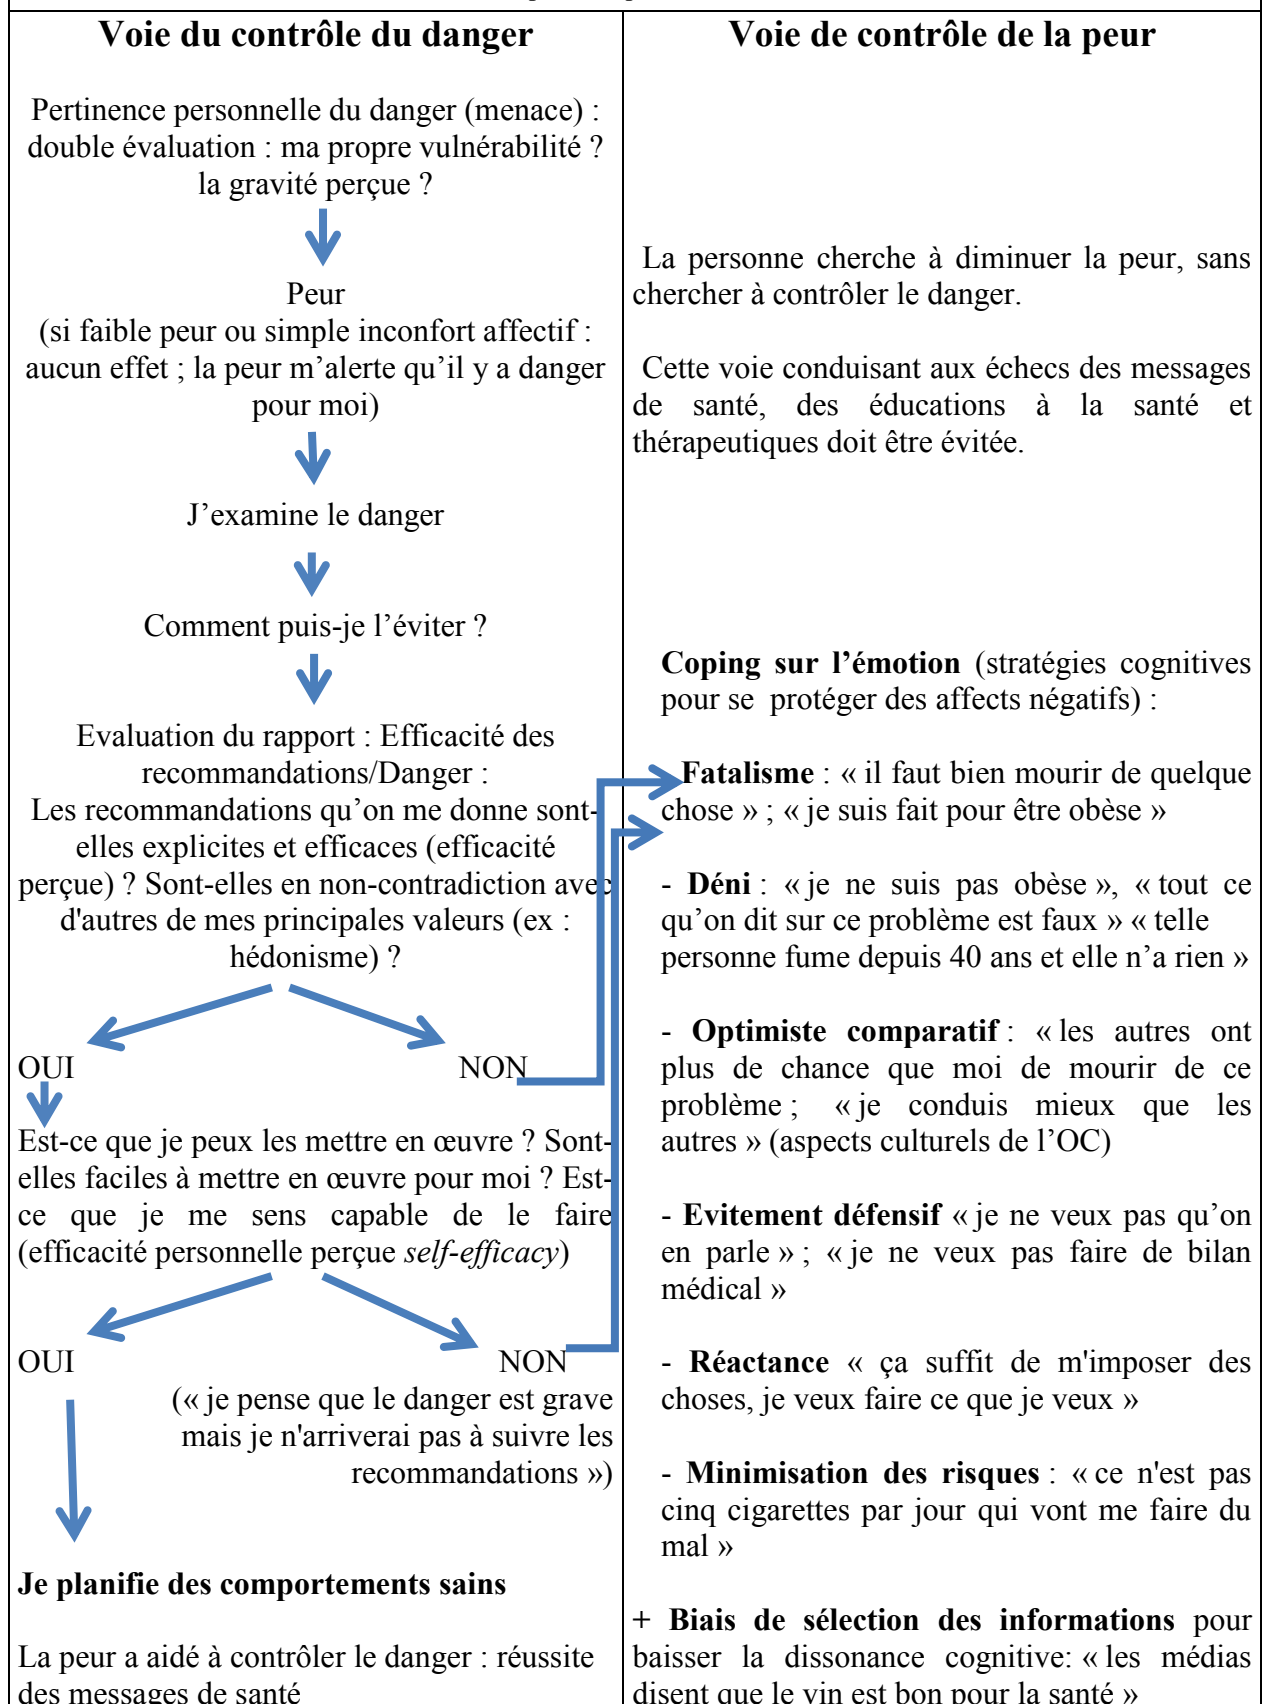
| Voie du contrôle du danger | Voie de contrôle de la peur |
|---|---|
| Pertinence personnelle du danger (menace) : double évaluation : ma propre vulnérabilité ? la gravité perçue ?<br><br>Peur (si faible peur ou simple inconfort affectif : aucun effet ; la peur m'alerte qu'il y a danger pour moi)<br><br>J'examine le danger<br><br>Comment puis-je l'éviter ?<br><br>Evaluation du rapport : Efficacité des recommandations/Danger : Les recommandations qu'on me donne sont-elles explicites et efficaces (efficacité perçue) ? Sont-elles en non-contradiction avec d'autres de mes principales valeurs (ex : hédonisme) ?<br><br>OUI NON<br><br>Est-ce que je peux les mettre en œuvre ? Sont-elles faciles à mettre en œuvre pour moi ? Est-ce que je me sens capable de le faire (efficacité personnelle perçue *self-efficacy*)<br><br>OUI NON (« je pense que le danger est grave mais je n'arriverai pas à suivre les recommandations »)<br><br>**Je planifie des comportements sains**<br><br>La peur a aidé à contrôler le danger : réussite des messages de santé | La personne cherche à diminuer la peur, sans chercher à contrôler le danger.<br><br>Cette voie conduisant aux échecs des messages de santé, des éducations à la santé et thérapeutiques doit être évitée.<br><br>**Coping sur l'émotion** (stratégies cognitives pour se protéger des affects négatifs) :<br><br>**Fatalisme** : « il faut bien mourir de quelque chose » ; « je suis fait pour être obèse »<br><br>- **Déni** : « je ne suis pas obèse », « tout ce qu'on dit sur ce problème est faux » « telle personne fume depuis 40 ans et elle n'a rien »<br><br>- **Optimiste comparatif** : « les autres ont plus de chance que moi de mourir de ce problème ; « je conduis mieux que les autres » (aspects culturels de l'OC)<br><br>- **Evitement défensif** « je ne veux pas qu'on en parle » ; « je ne veux pas faire de bilan médical »<br><br>- **Réactance** « ça suffit de m'imposer des choses, je veux faire ce que je veux »<br><br>- **Minimisation des risques** : « ce n'est pas cinq cigarettes par jour qui vont me faire du mal »<br><br>+ **Biais de sélection des informations** pour baisser la dissonance cognitive: « les médias disent que le vin est bon pour la santé » |